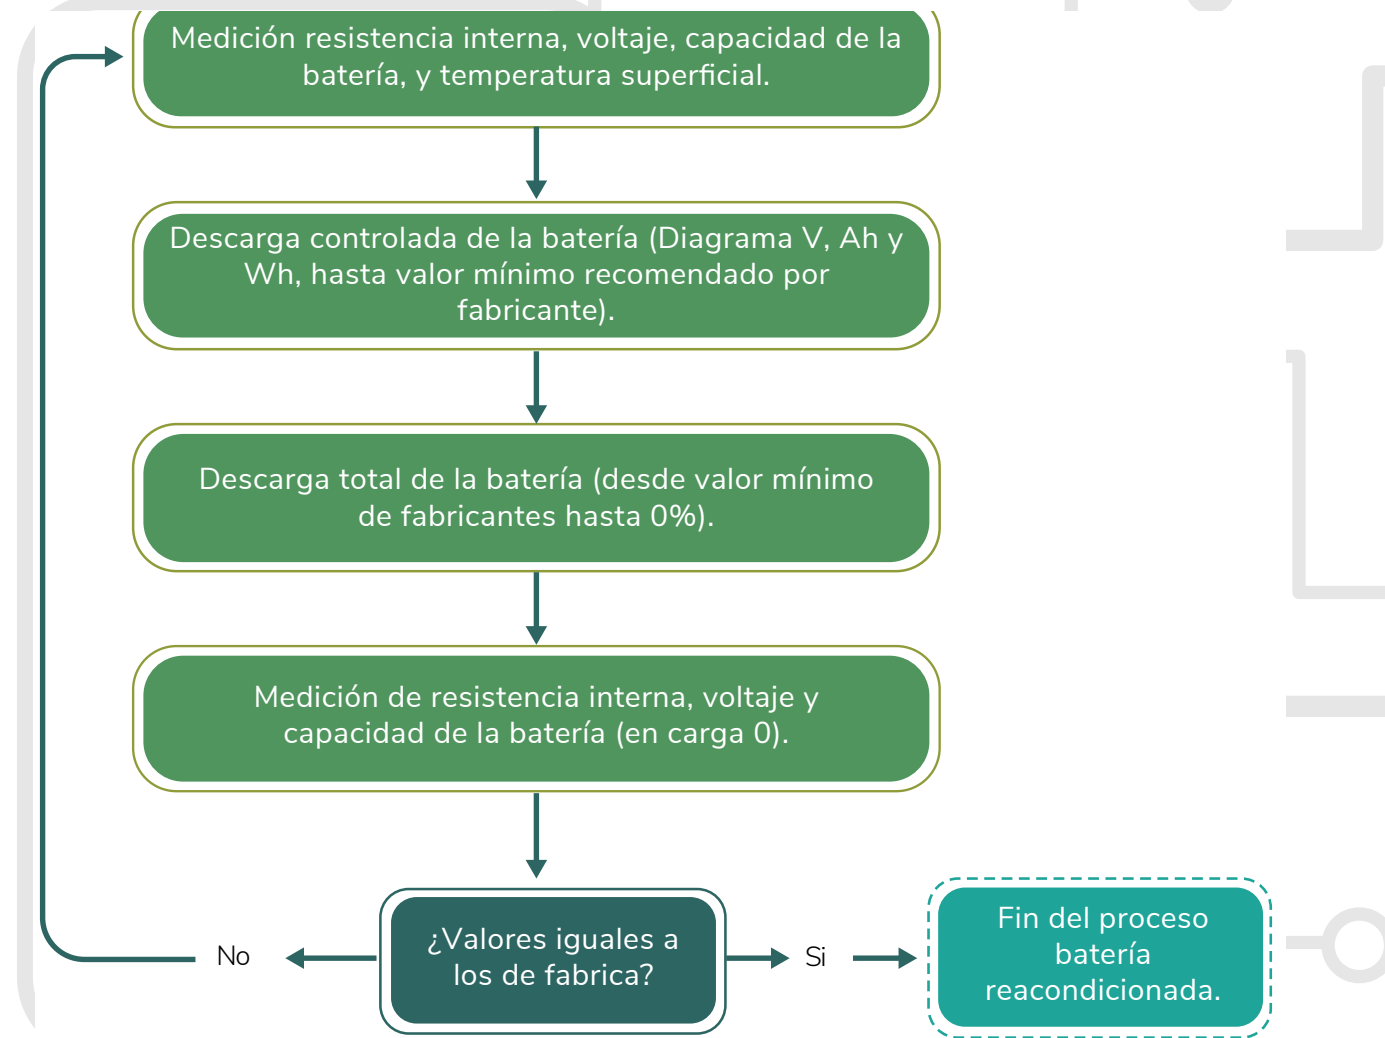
Medición resistencia interna, voltaje, capacidad de la batería, y temperatura superficial.

Descarga controlada de la batería (Diagrama V, Ah y Wh, hasta valor mínimo recomendado por fabricante).

Descarga total de la batería (desde valor mínimo de fabricantes hasta 0%).

Medición de resistencia interna, voltaje y capacidad de la batería (en carga 0).

¿Valores iguales a los de fabrica?

No

Si

Fin del proceso batería reacondicionada.